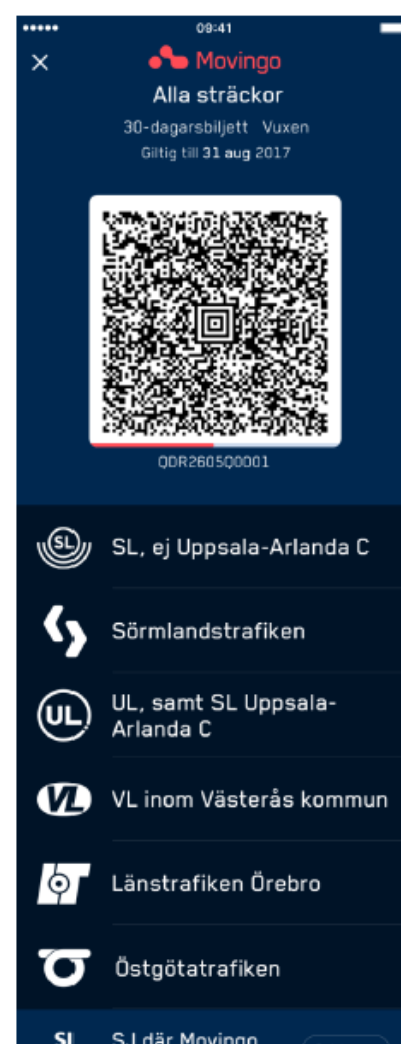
••••• 09:41

×

Movingo

Alla sträckor

30-dagarsbiljett Vuxen

Giltig till 31 aug 2017

QDR2605Q0001

SL

SL, ej Uppsala-Arlanda C

Sörmlandstrafiken

UL

UL, samt SL Uppsala-Arlanda C

VL

VL inom Västerås kommun

Länstrafiken Örebro

Östgötatrafiken

SL

SL där Movingo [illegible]